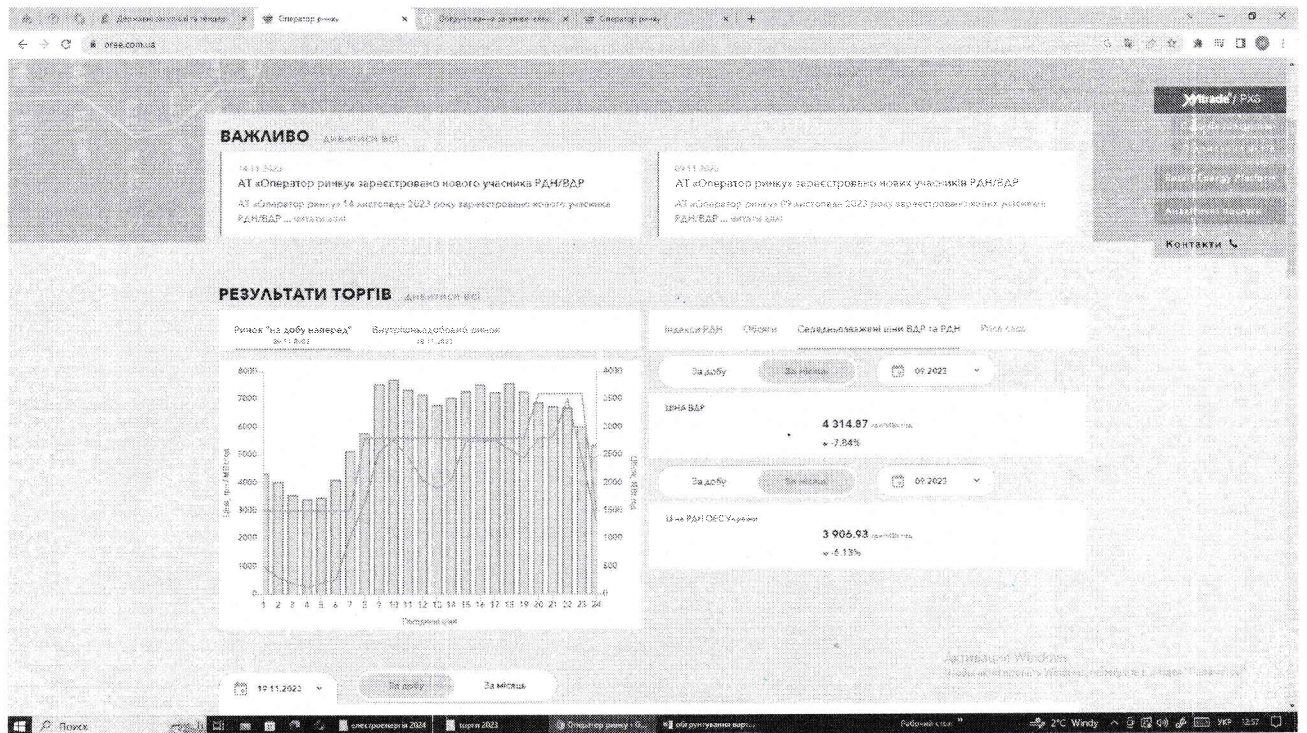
Державні закупівлі та тендери | Оператор ринку | Обґрунтування закупівлі | Оператор ринку

oree.com.ua

xmtrade / PXS

Контакти

ВАЖЛИВО дивитися всі

14.11.2023
АТ «Оператор ринку» зареєстровано нового учасника РДН/ВДР
АТ «Оператор ринку» 14 листопада 2023 року зареєстровано нового учасника РДН/ВДР ... читати далі

09.11.2023
АТ «Оператор ринку» зареєстровано нових учасників РДН/ВДР
АТ «Оператор ринку» 09 листопада 2023 року зареєстровано нових учасників РДН/ВДР ... читати далі

РЕЗУЛЬТАТИ ТОРГІВ дивитися всі

Ринок "на добу наперед" 19.11.2023
Внутрішньодобовий ринок 19.11.2023

Індекси РДН | Обсяги | Середньозважені ціни ВДР та РДН | Ринок часу

8000 7000 6000 5000 4000 3000 2000 1000 0
4000 3500 3000 2500 2000 1500 1000 500 0
Ціна, грн/МВт·год
Обсяг, МВт·год
1 2 3 4 5 6 7 8 9 10 11 12 13 14 15 16 17 18 19 20 21 22 23 24
Погодинний

За добу | За місяць | 09.2023

ЦІНА ВДР
4 314.87 грн/МВт·год
-7.84%

За добу | За місяць | 09.2023

Ціна РДН ОЕС України
3 906.93 грн/МВт·год
-6.13%

19.11.2023 | За добу | За місяць

Активація Windows

Поиск | електроенергія 2024 | торги 2023 | Оператор ринку - G... | обґрунтування варт... | Рабочий стол | 2°C Windy | УКР 12:57